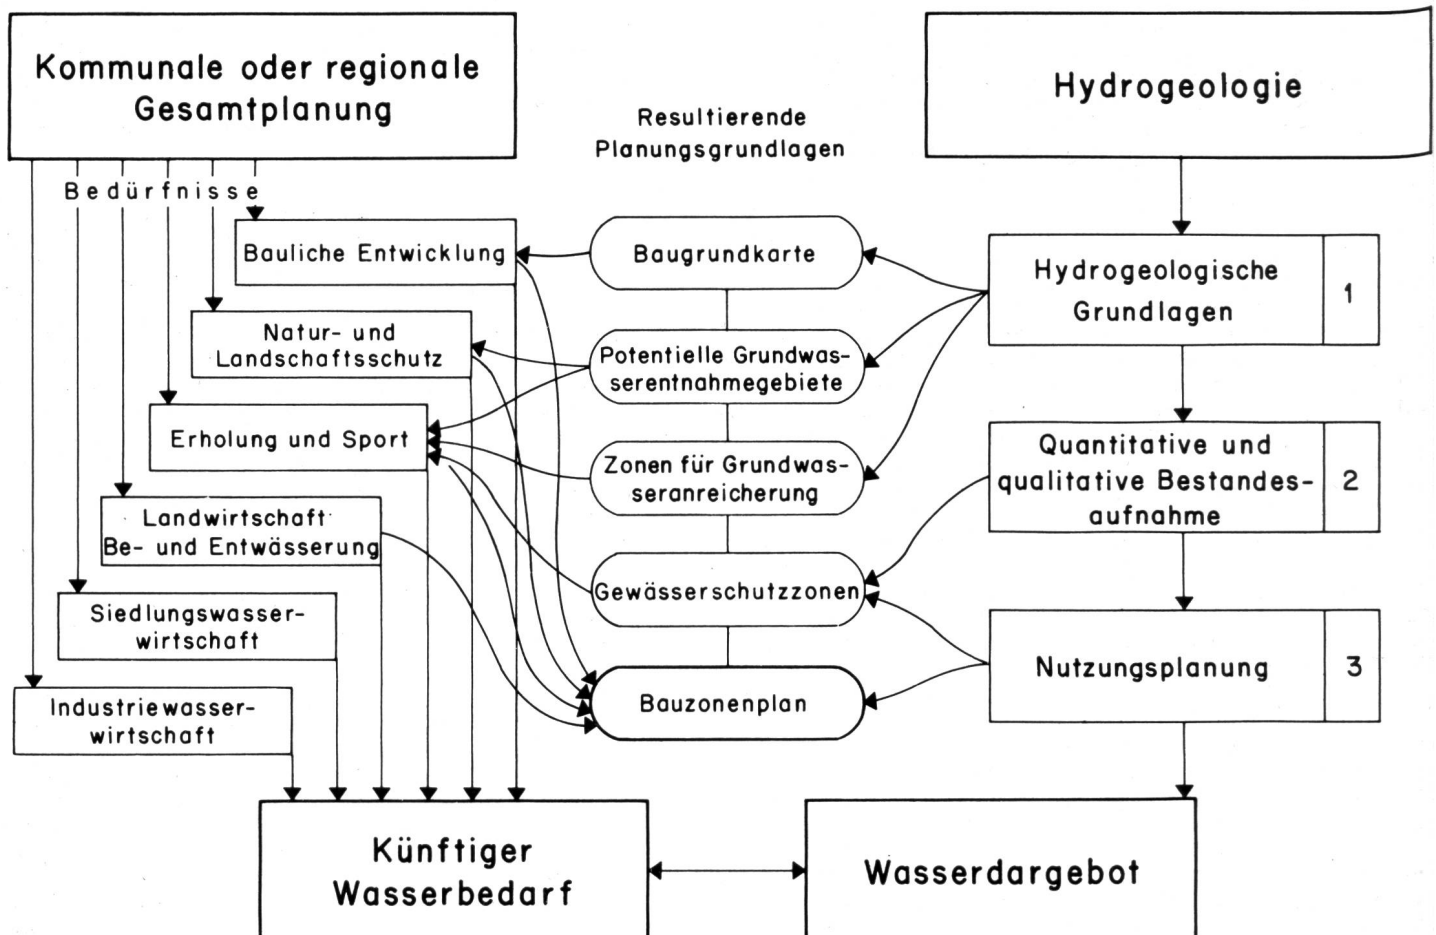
Kommunale oder regionale Gesamtplanung

Resultierende Planungsgrundlagen

Hydrogeologie

Bedürfnisse

Bauliche Entwicklung

Natur- und Landschaftsschutz

Erholung und Sport

Landwirtschaft Be- und Entwässerung

Siedlungswasserwirtschaft

Industriewasserwirtschaft

Baugrundkarte

Potentielle Grundwasserentnahmegebiete

Zonen für Grundwasseranreicherung

Gewässerschutzzonen

Bauzonenplan

Hydrogeologische Grundlagen | 1

Quantitative und qualitative Bestandesaufnahme | 2

Nutzungsplanung | 3

Künftiger Wasserbedarf

Wasserdargebot